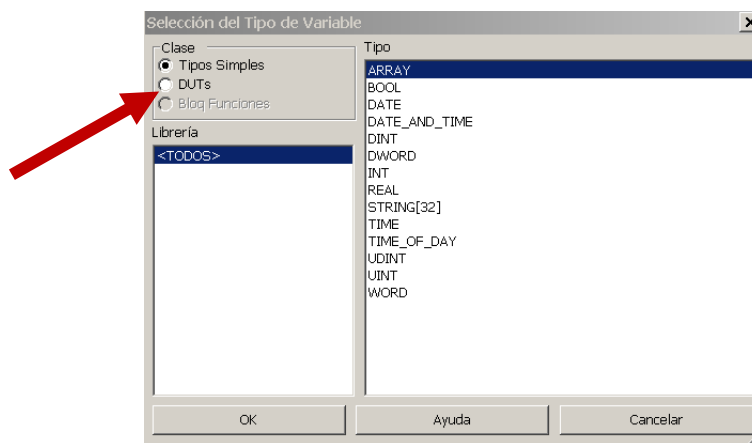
Selección del Tipo de Variable

Clase
Tipos Simples
DUTs
Bloq Funciones

Librería
<TODOS>

Tipo
ARRAY
BOOL
DATE
DATE_AND_TIME
DINT
DWORD
INT
REAL
STRING[32]
TIME
TIME_OF_DAY
UDINT
UINT
WORD

OK
Ayuda
Cancelar